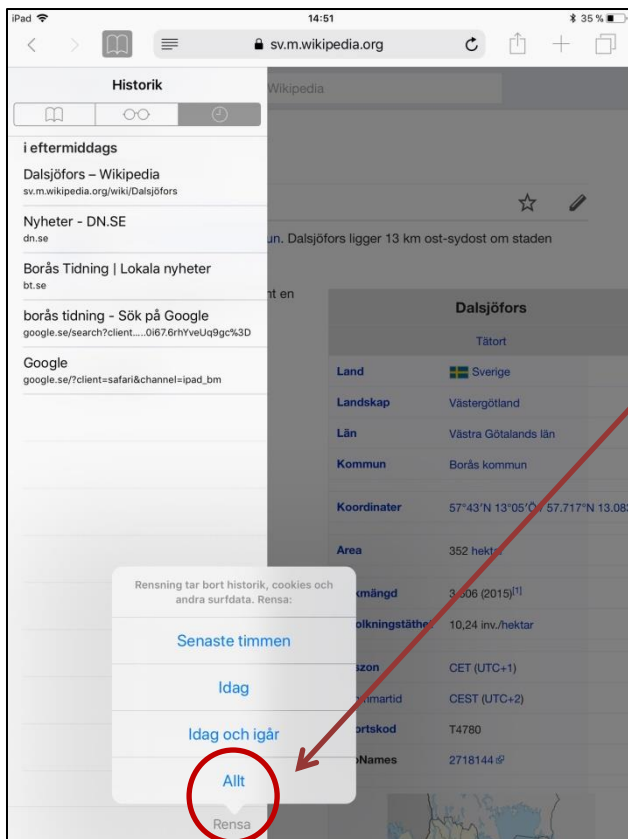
iPad
14:51
35 %
sv.m.wikipedia.org

Historik

i eftermiddags
Dalsjöfors – Wikipedia
sv.m.wikipedia.org/wiki/Dalsjöfors
Nyheter - DN.SE
dn.se
Borås Tidning | Lokala nyheter
bt.se
borås tidning - Sök på Google
google.se/search?client.....0i67.6rhYveUq9gc%3D
Google
google.se/?client=safari&channel=ipad_bm

Wikipedia

un. Dalsjöfors ligger 13 km ost-sydost om staden

nt en

| Dalsjöfors | |
|---|---|
| Tätort | |
| Land | Sverige |
| Landskap | Västergötland |
| Län | Västra Götalands län |
| Kommun | Borås kommun |
| Koordinater | 57°43′N 13°05′Ö / 57.717°N 13.08 |
| Area | 352 hekt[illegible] |
| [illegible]kmängd | 3 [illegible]06 (2015)[1] |
| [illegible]olkningstäthet | 10,24 inv./hektar |
| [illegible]szon | CET (UTC+1) |
| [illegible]mmartid | CEST (UTC+2) |
| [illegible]rtskod | T4780 |
| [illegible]Names | 2718144 |

Rensning tar bort historik, cookies och andra surfdata. Rensa:
Senaste timmen
Idag
Idag och igår
Allt
Rensa